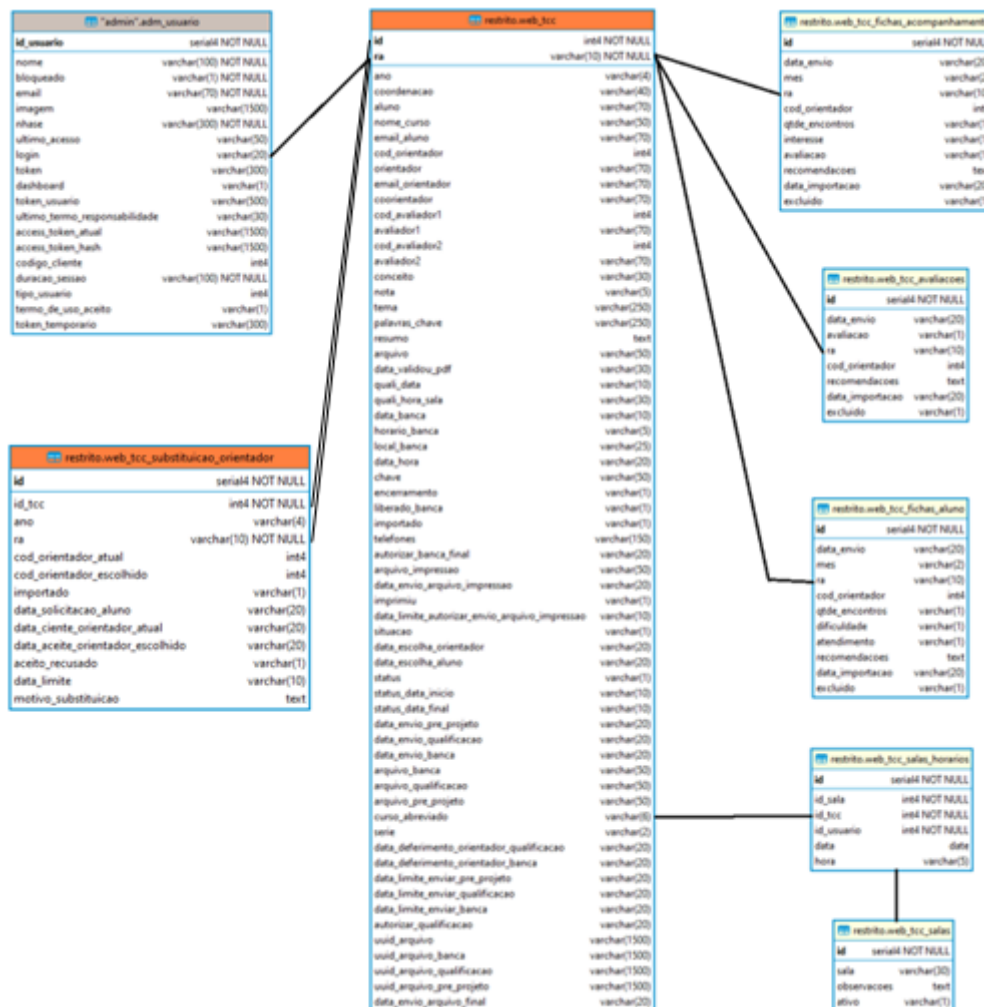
"admin".adm_usuario

| id_usuario | serial4 NOT NULL |
|---|---|
| nome | varchar(100) NOT NULL |
| bloqueado | varchar(1) NOT NULL |
| email | varchar(70) NOT NULL |
| imagem | varchar(1500) |
| nhase | varchar(300) NOT NULL |
| ultimo_acesso | varchar(50) |
| login | varchar(20) |
| token | varchar(300) |
| dashboard | varchar(1) |
| token_usuario | varchar(500) |
| ultimo_termo_responsabilidade | varchar(30) |
| access_token_atual | varchar(1500) |
| access_token_hash | varchar(1500) |
| codigo_cliente | int4 |
| duracao_sessao | varchar(100) NOT NULL |
| tipo_usuario | int4 |
| termo_de_uso_aceito | varchar(1) |
| token_temporario | varchar(300) |

restrito.web_tcc_substituicao_orientador

| id | serial4 NOT NULL |
|---|---|
| id_tcc | int4 NOT NULL |
| ano | varchar(4) |
| ra | varchar(10) NOT NULL |
| cod_orientador_atual | int4 |
| cod_orientador_escolhido | int4 |
| importado | varchar(1) |
| data_solicitacao_aluno | varchar(20) |
| data_ciente_orientador_atual | varchar(20) |
| data_aceite_orientador_escolhido | varchar(20) |
| aceito_recusado | varchar(1) |
| data_limite | varchar(10) |
| motivo_substituicao | text |

restrito.web_tcc

| id | int4 NOT NULL |
|---|---|
| ra | varchar(10) NOT NULL |
| ano | varchar(4) |
| coordenacao | varchar(40) |
| aluno | varchar(70) |
| nome_curso | varchar(50) |
| email_aluno | varchar(70) |
| cod_orientador | int4 |
| orientador | varchar(70) |
| email_orientador | varchar(70) |
| coorientador | varchar(70) |
| cod_avaliador1 | int4 |
| avaliador1 | varchar(70) |
| cod_avaliador2 | int4 |
| avaliador2 | varchar(70) |
| conceito | varchar(30) |
| nota | varchar(5) |
| tema | varchar(250) |
| palavras_chave | varchar(250) |
| resumo | text |
| arquivo | varchar(50) |
| data_validou_pdf | varchar(30) |
| quali_data | varchar(10) |
| quali_hora_sala | varchar(30) |
| data_banca | varchar(10) |
| horario_banca | varchar(5) |
| local_banca | varchar(25) |
| data_hora | varchar(20) |
| chave | varchar(50) |
| encerramento | varchar(1) |
| liberado_banca | varchar(1) |
| importado | varchar(1) |
| telefones | varchar(150) |
| autorizar_banca_final | varchar(20) |
| arquivo_impressao | varchar(50) |
| data_envio_arquivo_impressao | varchar(20) |
| imprimiu | varchar(1) |
| data_limite_autorizar_envio_arquivo_impressao | varchar(10) |
| situacao | varchar(1) |
| data_escolha_orientador | varchar(20) |
| data_escolha_aluno | varchar(20) |
| status | varchar(1) |
| status_data_inicio | varchar(10) |
| status_data_final | varchar(10) |
| data_envio_pre_projeto | varchar(20) |
| data_envio_qualificacao | varchar(20) |
| data_envio_banca | varchar(20) |
| arquivo_banca | varchar(50) |
| arquivo_qualificacao | varchar(50) |
| arquivo_pre_projeto | varchar(50) |
| curso_abreviado | varchar(8) |
| serie | varchar(2) |
| data_deferimento_orientador_qualificacao | varchar(20) |
| data_deferimento_orientador_banca | varchar(20) |
| data_limite_enviar_pre_projeto | varchar(20) |
| data_limite_enviar_qualificacao | varchar(20) |
| data_limite_enviar_banca | varchar(20) |
| autorizar_qualificacao | varchar(20) |
| uuid_arquivo | varchar(1500) |
| uuid_arquivo_banca | varchar(1500) |
| uuid_arquivo_qualificacao | varchar(1500) |
| uuid_arquivo_pre_projeto | varchar(1500) |
| data_envio_arquivo_final | varchar(20) |

restrito.web_tcc_fichas_acompanhament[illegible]

| id | serial4 NOT NUL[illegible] |
|---|---|
| data_envio | varchar(2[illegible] |
| mes | varchar(2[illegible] |
| ra | varchar(10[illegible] |
| cod_orientador | int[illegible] |
| qtde_encontros | varchar(1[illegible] |
| interesse | varchar(1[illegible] |
| avaliacao | varchar(1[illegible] |
| recomendacoes | tex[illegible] |
| data_importacao | varchar(2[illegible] |
| excluido | varchar(1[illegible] |

restrito.web_tcc_avaliacoes

| id | serial4 NOT NULL |
|---|---|
| data_envio | varchar(20) |
| avaliacao | varchar(1) |
| ra | varchar(10) |
| cod_orientador | int4 |
| recomendacoes | text |
| data_importacao | varchar(20) |
| excluido | varchar(1) |

restrito.web_tcc_fichas_aluno

| id | serial4 NOT NULL |
|---|---|
| data_envio | varchar(20) |
| mes | varchar(2) |
| ra | varchar(10) |
| cod_orientador | int4 |
| qtde_encontros | varchar(1) |
| dificuldade | varchar(1) |
| atendimento | varchar(1) |
| recomendacoes | text |
| data_importacao | varchar(20) |
| excluido | varchar(1) |

restrito.web_tcc_salas_horarios

| id | serial4 NOT NULL |
|---|---|
| id_sala | int4 NOT NULL |
| id_tcc | int4 NOT NULL |
| id_usuario | int4 NOT NULL |
| data | date |
| hora | varchar(5) |

restrito.web_tcc_salas

| id | serial4 NOT NULL |
|---|---|
| sala | varchar(30) |
| observacoes | text |
| ativo | varchar(1) |